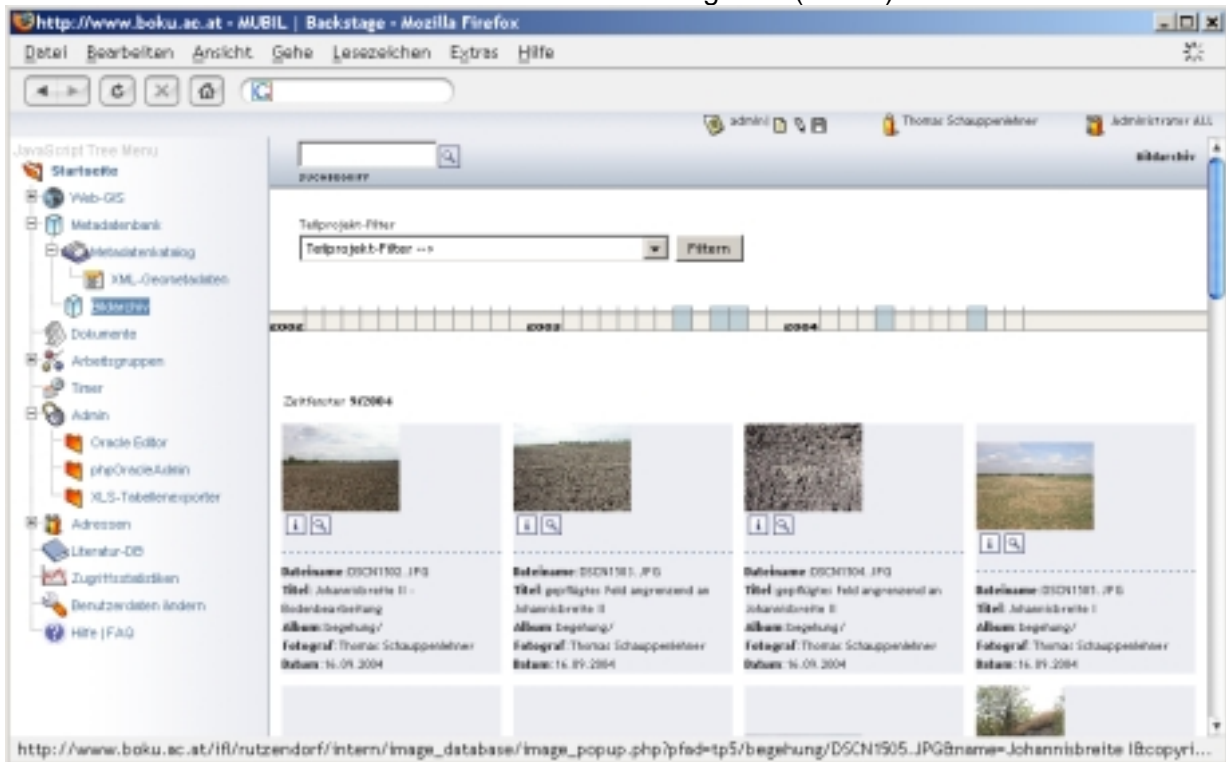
http://www.boku.ac.at - MUBIL | Backstage - Mozilla Firefox

Datei Bearbeiten Ansicht Gehe Lesezeichen Extras Hilfe

admin Thomas Schauppenlehner Administrator ALL

JavaScript Tree Menu
Startseite
Web-GIS
Metadatenbank
Metadatenkatalog
XML-Geometadaten
Bildarchiv
Dokumente
Arbeitsgruppen
Timer
Admin
Oracle Editor
phpOracleAdmin
XLS-Tabellenexporter
Adressen
Literatur-DB
Zugriffsstatistiken
Benutzerdaten ändern
Hilfe | FAQ

Suchbegriff

Bildarchiv

Teilprojekt-Filter
Teilprojekt-Filter -->
Filtern

2002 2003 2004

Zeitfenster 9/2004

Dateiname DSCN1502.JPG
Titel Johannisbreite II - Bodenbearbeitung
Album Begehung/
Fotograf Thomas Schauppenlehner
Datum 16.09.2004

Dateiname DSCN1503.JPG
Titel gepflügtes Feld angrenzend an Johannisbreite II
Album Begehung/
Fotograf Thomas Schauppenlehner
Datum 16.09.2004

Dateiname DSCN1504.JPG
Titel gepflügtes Feld angrenzend an Johannisbreite II
Album Begehung/
Fotograf Thomas Schauppenlehner
Datum 16.09.2004

Dateiname DSCN1505.JPG
Titel Johannisbreite I
Album Begehung/
Fotograf Thomas Schauppenlehner
Datum 16.09.2004

http://www.boku.ac.at/ifl/rutzendorf/intern/image_database/image_popup.php?pfad=tp5/begehung/DSCN1505.JPG&name=Johannisbreite I&copyri...